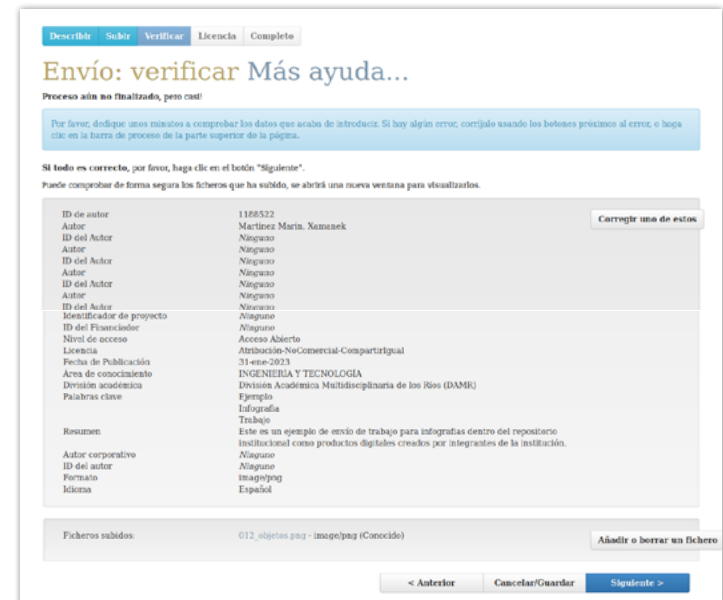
Describir Subir Verificar Licencia Completo

Envío: verificar Más ayuda...

Proceso aún no finalizado, pero casi!

Por favor, dedique unos minutos a comprobar los datos que acaba de introducir. Si hay algún error, corríjalo usando los botones próximos al error, o haga clic en la barra de proceso de la parte superior de la página.

Si todo es correcto, por favor, haga clic en el botón "Siguiente".

Puede comprobar de forma segura los ficheros que ha subido, se abrirá una nueva ventana para visualizarlos.

| | |
|---|---|
| ID de autor | 1188522 |
| Autor | Martínez Marín, Xamanek |
| ID del Autor | Ninguno |
| Autor | Ninguno |
| ID del Autor | Ninguno |
| Autor | Ninguno |
| ID del Autor | Ninguno |
| Autor | Ninguno |
| ID del Autor | Ninguno |
| Identificador de proyecto | Ninguno |
| ID del Financiador | Ninguno |
| Nivel de acceso | Acceso Abierto |
| Licencia | Atribución-NoComercial-CompartirIgual |
| Fecha de Publicación | 31-ene-2023 |
| Área de conocimiento | INGENIERÍA Y TECNOLOGÍA |
| División académica | División Académica Multidisciplinaria de los Ríos (DAMR) |
| Palabras clave | Ejemplo<br>Infografía<br>Trabajo |
| Resumen | Este es un ejemplo de envío de trabajo para infografías dentro del repositorio institucional como productos digitales creados por integrantes de la institución. |
| Autor corporativo | Ninguno |
| ID del autor | Ninguno |
| Formato | image/png |
| Idioma | Español |

Corregir uno de estos

Ficheros subidos: 012_objetos.png - image/png (Conocido)

Añadir o borrar un fichero

< Anterior Cancelar/Guardar Siguiente >